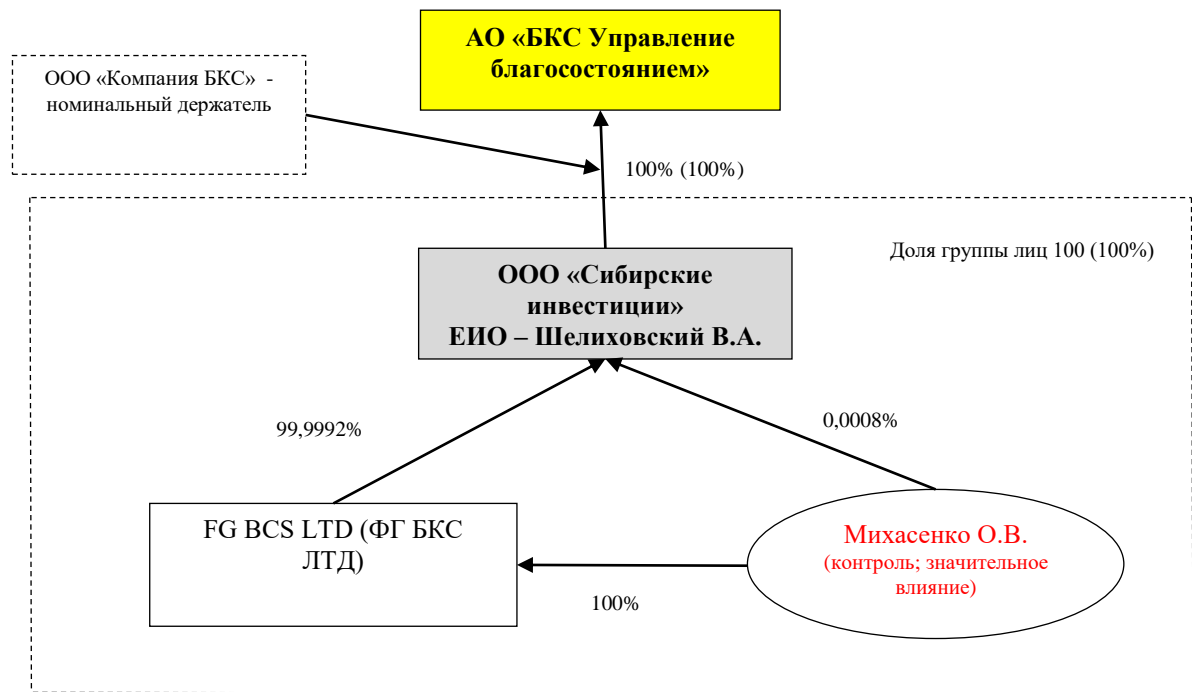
АО «БКС Управление благосостоянием»

ООО «Компания БКС» - номинальный держатель

100% (100%)

Доля группы лиц 100 (100%)

ООО «Сибирские инвестиции»
ЕИО – Шелиховский В.А.

99,9992%

0,0008%

FG BCS LTD (ФГ БКС ЛТД)

Михасенко О.В.
(контроль; значительное влияние)

100%